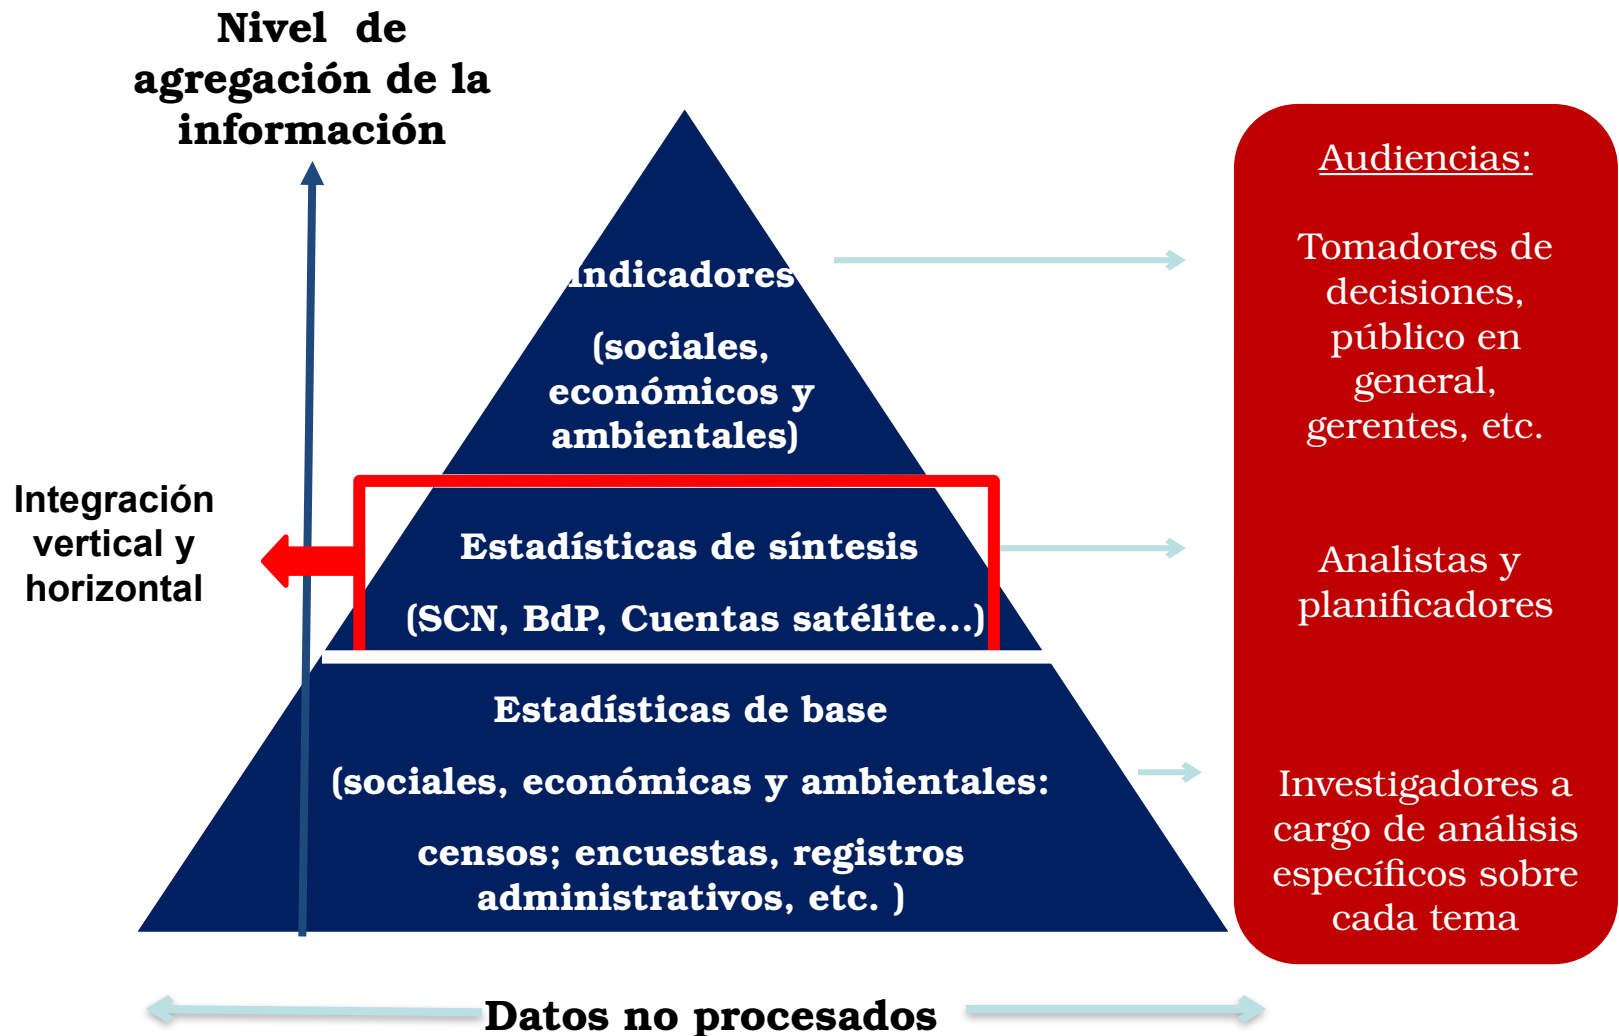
Nivel de agregación de la información

Indicadores

(sociales, económicos y ambientales)

Estadísticas de síntesis

(SCN, BdP, Cuentas satélite…)

Estadísticas de base

(sociales, económicas y ambientales:

censos; encuestas, registros administrativos, etc. )

Integración vertical y horizontal

Audiencias:

Tomadores de decisiones, público en general, gerentes, etc.

Analistas y planificadores

Investigadores a cargo de análisis específicos sobre cada tema

Datos no procesados